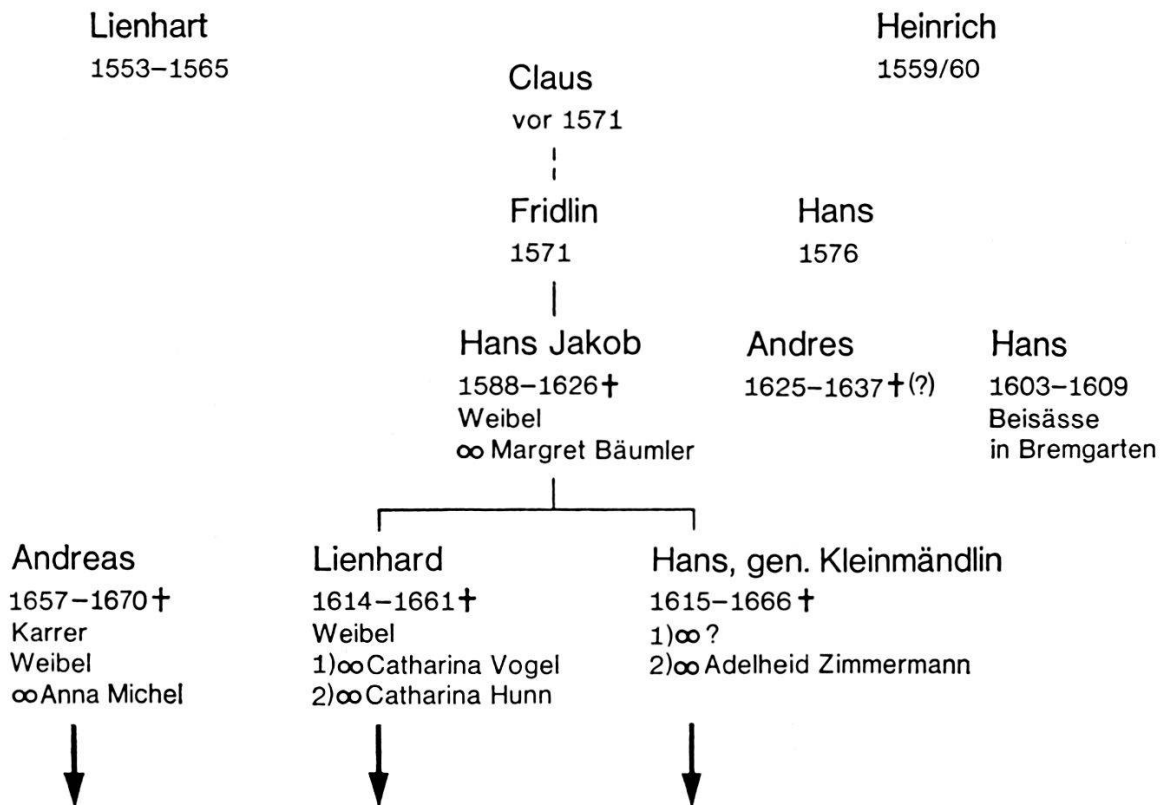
Lienhart
1553–1565

Claus
vor 1571

Heinrich
1559/60

Fridlin
1571

Hans
1576

Hans Jakob
1588–1626†
Weibel
∞ Margret Bäumler

Andres
1625–1637†(?)

Hans
1603–1609
Beisässe
in Bremgarten

Andreas
1657–1670†
Karrer
Weibel
∞Anna Michel

Lienhard
1614–1661†
Weibel
1)∞Catharina Vogel
2)∞Catharina Hunn

Hans, gen. Kleinmändlin
1615–1666†
1)∞?
2)∞Adelheid Zimmermann